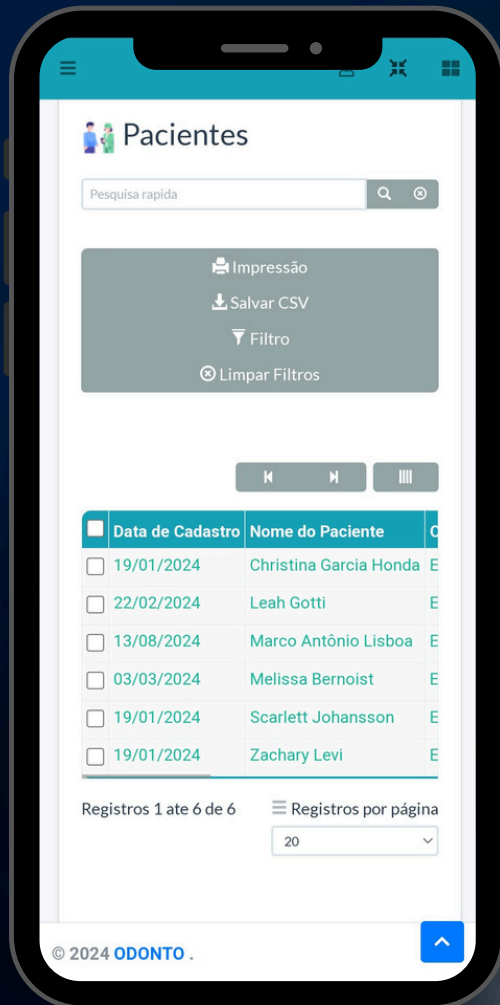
Pacientes

Pesquisa rapida

Impressão
Salvar CSV
Filtro
Limpar Filtros

| | Data de Cadastro | Nome do Paciente | C |
|---|---|---|---|
| | 19/01/2024 | Christina Garcia Honda | E |
| | 22/02/2024 | Leah Gotti | E |
| | 13/08/2024 | Marco Antônio Lisboa | E |
| | 03/03/2024 | Melissa Bernoist | E |
| | 19/01/2024 | Scarlett Johansson | E |
| | 19/01/2024 | Zachary Levi | E |

Registros 1 ate 6 de 6

Registros por página
20

© 2024 ODONTO .